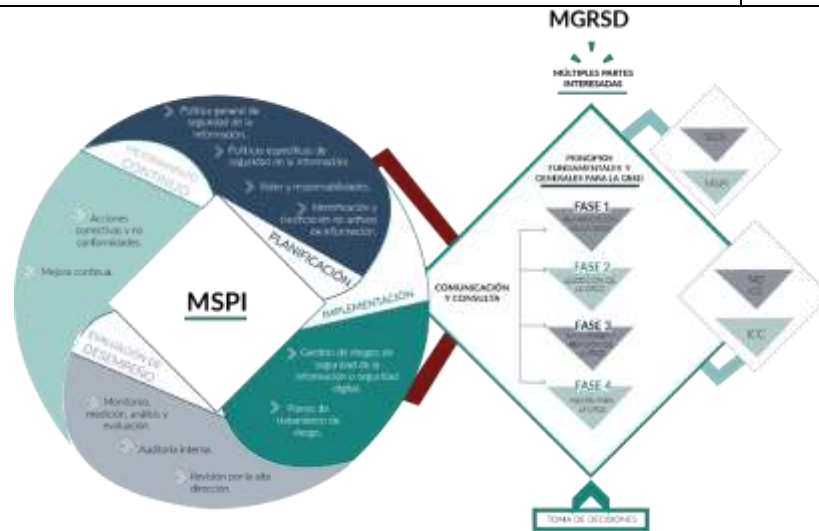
MGRSD

MÚLTIPLES PARTES INTERESADAS

Política general de seguridad de la información.

Políticas específicas de seguridad de la información.

Roles y responsabilidades.

Identificación y clasificación de activos de información.

PLANIFICACIÓN

MEJORAMIENTO CONTINUO

Acciones correctivas y no conformidades.

Mejora continua.

MSPI

IMPLEMENTACIÓN

Gestión de riesgos de seguridad de la información o seguridad digital.

Planes de tratamiento de riesgo.

EVALUACIÓN DE DESEMPEÑO

Monitoreo, medición, análisis y evaluación.

Auditoría interna.

Revisión por la alta dirección.

PRINCIPIOS FUNDAMENTALES Y GENERALES PARA LA GRSD

FASE 1
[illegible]

FASE 2
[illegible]

FASE 3
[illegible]

FASE 4
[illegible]

COMUNICACIÓN Y CONSULTA

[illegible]

MSPI

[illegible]

ICC

TOMA DE DECISIONES